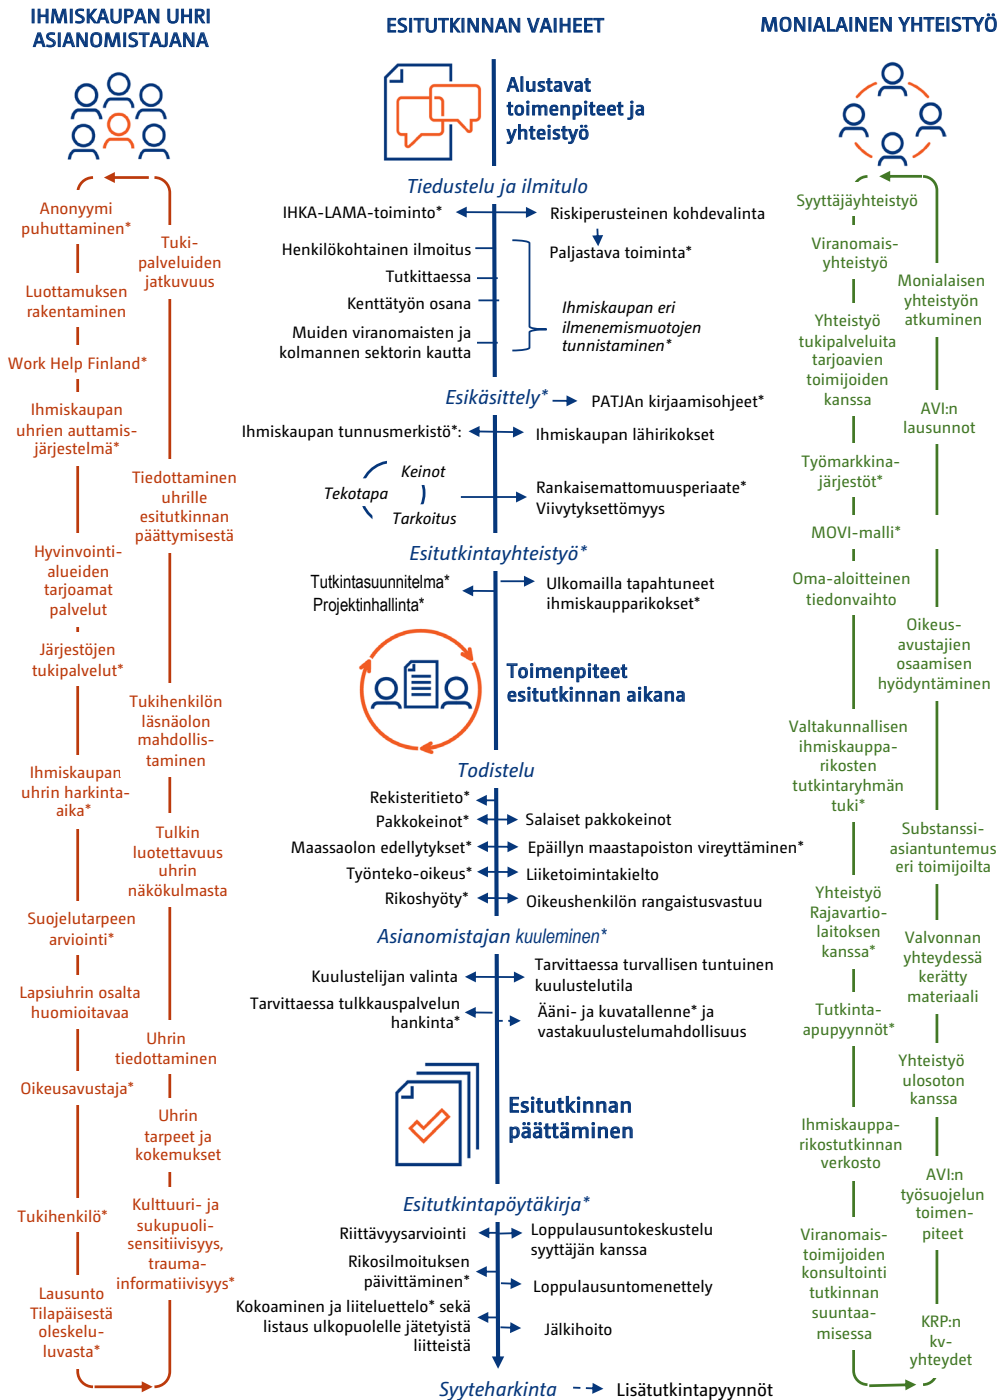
IHMISKAUPAN UHRI ASIANOMISTAJANA

ESITUTKINNAN VAIHEET

MONIALAINEN YHTEISTYÖ

Anonyymi puhuttaminen*

Tuki-palveluiden jatkuvuus

Luottamuksen rakentaminen

Work Help Finland*

Ihmiskaupan uhrien auttamis-järjestelmä*

Tiedottaminen uhrille esitutkinnan päättymisestä

Hyvinvointi-alueiden tarjoamat palvelut

Järjestöjen tukipalvelut*

Tukihenkilön läsnäolon mahdollis-taminen

Ihmiskaupan uhrin harkinta-aika*

Tulkin luotettavuus uhrin näkökulmasta

Suojelutarpeen arviointi*

Lapsiuhrin osalta huomioitavaa

Uhrin tiedottaminen

Oikeusavustaja*

Uhrin tarpeet ja kokemukset

Tukihenkilö*

Kulttuuri- ja sukupuoli-sensitiivisyys, trauma-informatiivisyys*

Lausunto Tilapäisestä oleskelu-luvasta*

Alustavat toimenpiteet ja yhteistyö

Tiedustelu ja ilmitulo

IHKA-LAMA-toiminto*

Riskiperusteinen kohdevalinta

Henkilökohtainen ilmoitus

Paljastava toiminta*

Tutkittaessa

Kenttätyön osana

Ihmiskaupan eri ilmenemismuotojen tunnistaminen*

Muiden viranomaisten ja kolmannen sektorin kautta

Esikäsittely*

PATJAn kirjaamisohjeet*

Ihmiskaupan tunnusmerkistö*:

Ihmiskaupan lähirikokset

Keinot

Tekotapa

Tarkoitus

Rankaisemattomuusperiaate*

Viivytyksettömyys

Esitutkintayhteistyö*

Tutkintasuunnitelma*

Projektinhallinta*

Ulkomailla tapahtuneet ihmiskaupparikokset*

Toimenpiteet esitutkinnan aikana

Todistelu

Rekisteritieto*

Pakkokeinot*

Salaiset pakkokeinot

Maassaolon edellytykset*

Epäillyn maastapoiston vireyttäminen*

Työnteko-oikeus*

Liiketoimintakielto

Rikoshyöty*

Oikeushenkilön rangaistusvastuu

Asianomistajan kuuleminen*

Kuulustelijan valinta

Tarvittaessa turvallisen tuntuinen kuulustelutila

Tarvittaessa tulkkauspalvelun hankinta*

Ääni- ja kuvatallenne* ja vastakuulustelumahdollisuus

Esitutkinnan päättäminen

Esitutkintapöytäkirja*

Riittävyysarviointi

Loppulausuntokeskustelu syyttäjän kanssa

Rikosilmoituksen päivittäminen*

Loppulausuntomenettely

Kokoaminen ja liiteluettelo* sekä listaus ulkopuolelle jätetyistä liitteistä

Jälkihoito

Syyteharkinta

Lisätutkintapyynnöt

Syyttäjäyhteistyö

Viranomais-yhteistyö

Monialaisen yhteistyön atkuminen

Yhteistyö tukipalveluita tarjoavien toimijoiden kanssa

AVI:n lausunnot

Työmarkkina-järjestöt*

MOVI-malli*

Oma-aloitteinen tiedonvaihto

Oikeus-avustajien osaamisen hyödyntäminen

Valtakunnallisen ihmiskauppa-rikosten tutkintaryhmän tuki*

Substanssi-asiantuntemus eri toimijoilta

Yhteistyö Rajavartio-laitoksen kanssa*

Valvonnan yhteydessä kerätty materiaali

Tutkinta-apupyynnöt*

Yhteistyö ulosoton kanssa

Ihmiskauppa-rikostutkinnan verkosto

AVI:n työsuojelun toimen-piteet

Viranomais-toimijoiden konsultointi tutkinnan suuntaa-misessa

KRP:n kv-yhteydet